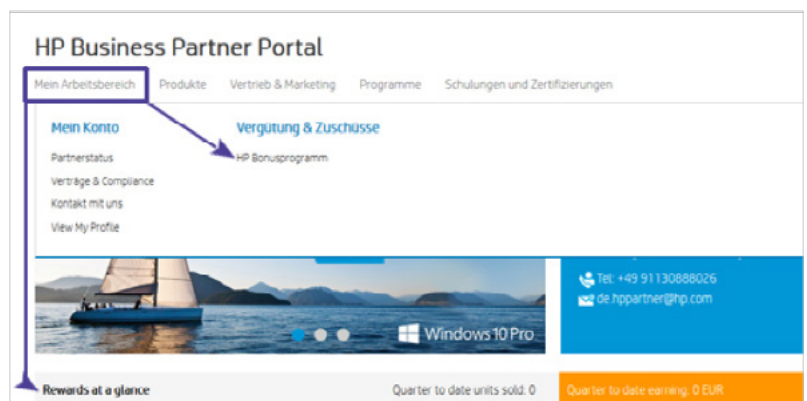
HP Business Partner Portal

Mein Arbeitsbereich Produkte Vertrieb & Marketing Programme Schulungen und Zertifizierungen

Mein Konto
Partnerstatus
Verträge & Compliance
Kontakt mit uns
View My Profile

Vergütung & Zuschüsse
HP Bonusprogramm

Tel: +49 91130888026
de.hppartner@hp.com

Windows 10 Pro

Rewards at a glance
Quarter to date units sold: 0
Quarter to date earning: 0 EUR